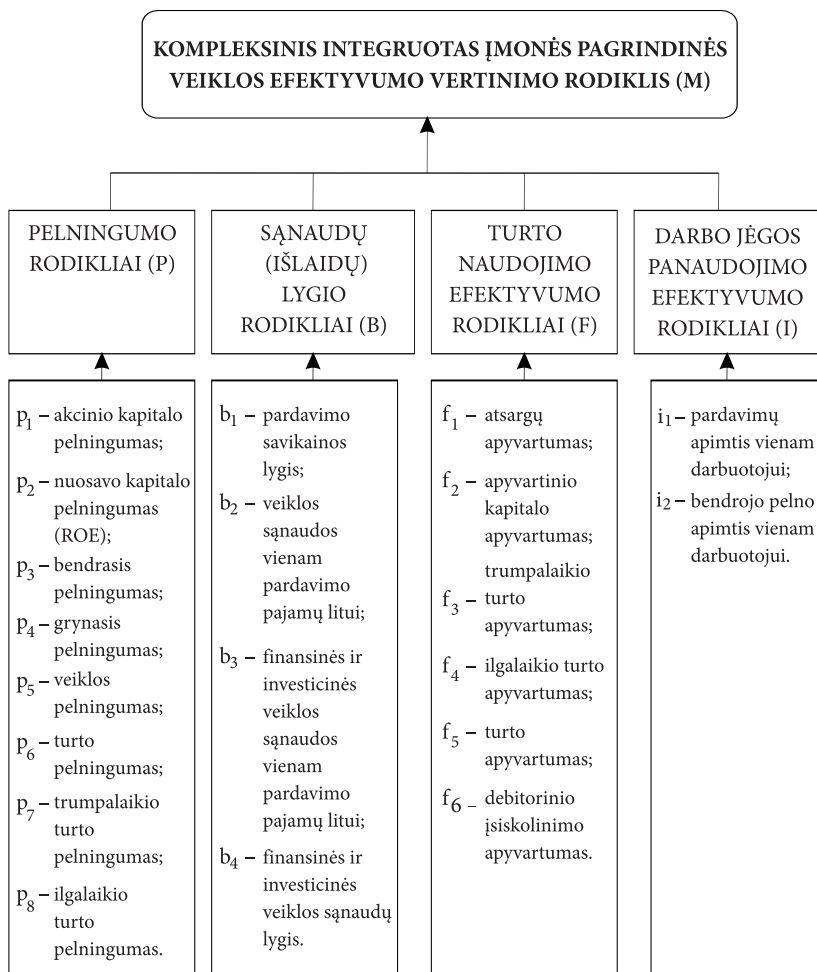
KOMPLEKSINIS INTEGRUOTAS ĮMONĖS PAGRINDINĖS VEIKLOS EFEKTYVUMO VERTINIMO RODIKLIS (M)

PELNINGUMO RODIKLIAI (P)

SĄNAUDŲ (IŠLAIDŲ) LYGIO RODIKLIAI (B)

TURTO NAUDOJIMO EFEKTYVUMO RODIKLIAI (F)

DARBO JĖGOS PANAUDOJIMO EFEKTYVUMO RODIKLIAI (I)

$p_1$ – akcinio kapitalo pelningumas;
$p_2$ – nuosavo kapitalo pelningumas (ROE);
$p_3$ – bendrasis pelningumas;
$p_4$ – grynasis pelningumas;
$p_5$ – veiklos pelningumas;
$p_6$ – turto pelningumas;
$p_7$ – trumpalaikio turto pelningumas;
$p_8$ – ilgalaikio turto pelningumas.

$b_1$ – pardavimo savikainos lygis;
$b_2$ – veiklos sąnaudos vienam pardavimo pajamų litui;
$b_3$ – finansinės ir investicinės veiklos sąnaudos vienam pardavimo pajamų litui;
$b_4$ – finansinės ir investicinės veiklos sąnaudų lygis.

$f_1$ – atsargų apyvartumas;
$f_2$ – apyvartinio kapitalo apyvartumas;
$f_3$ – trumpalaikio turto apyvartumas;
$f_4$ – ilgalaikio turto apyvartumas;
$f_5$ – turto apyvartumas;
$f_6$ – debitorinio įsiskolinimo apyvartumas.

$i_1$ – pardavimų apimtis vienam darbuotojui;
$i_2$ – bendrojo pelno apimtis vienam darbuotojui.